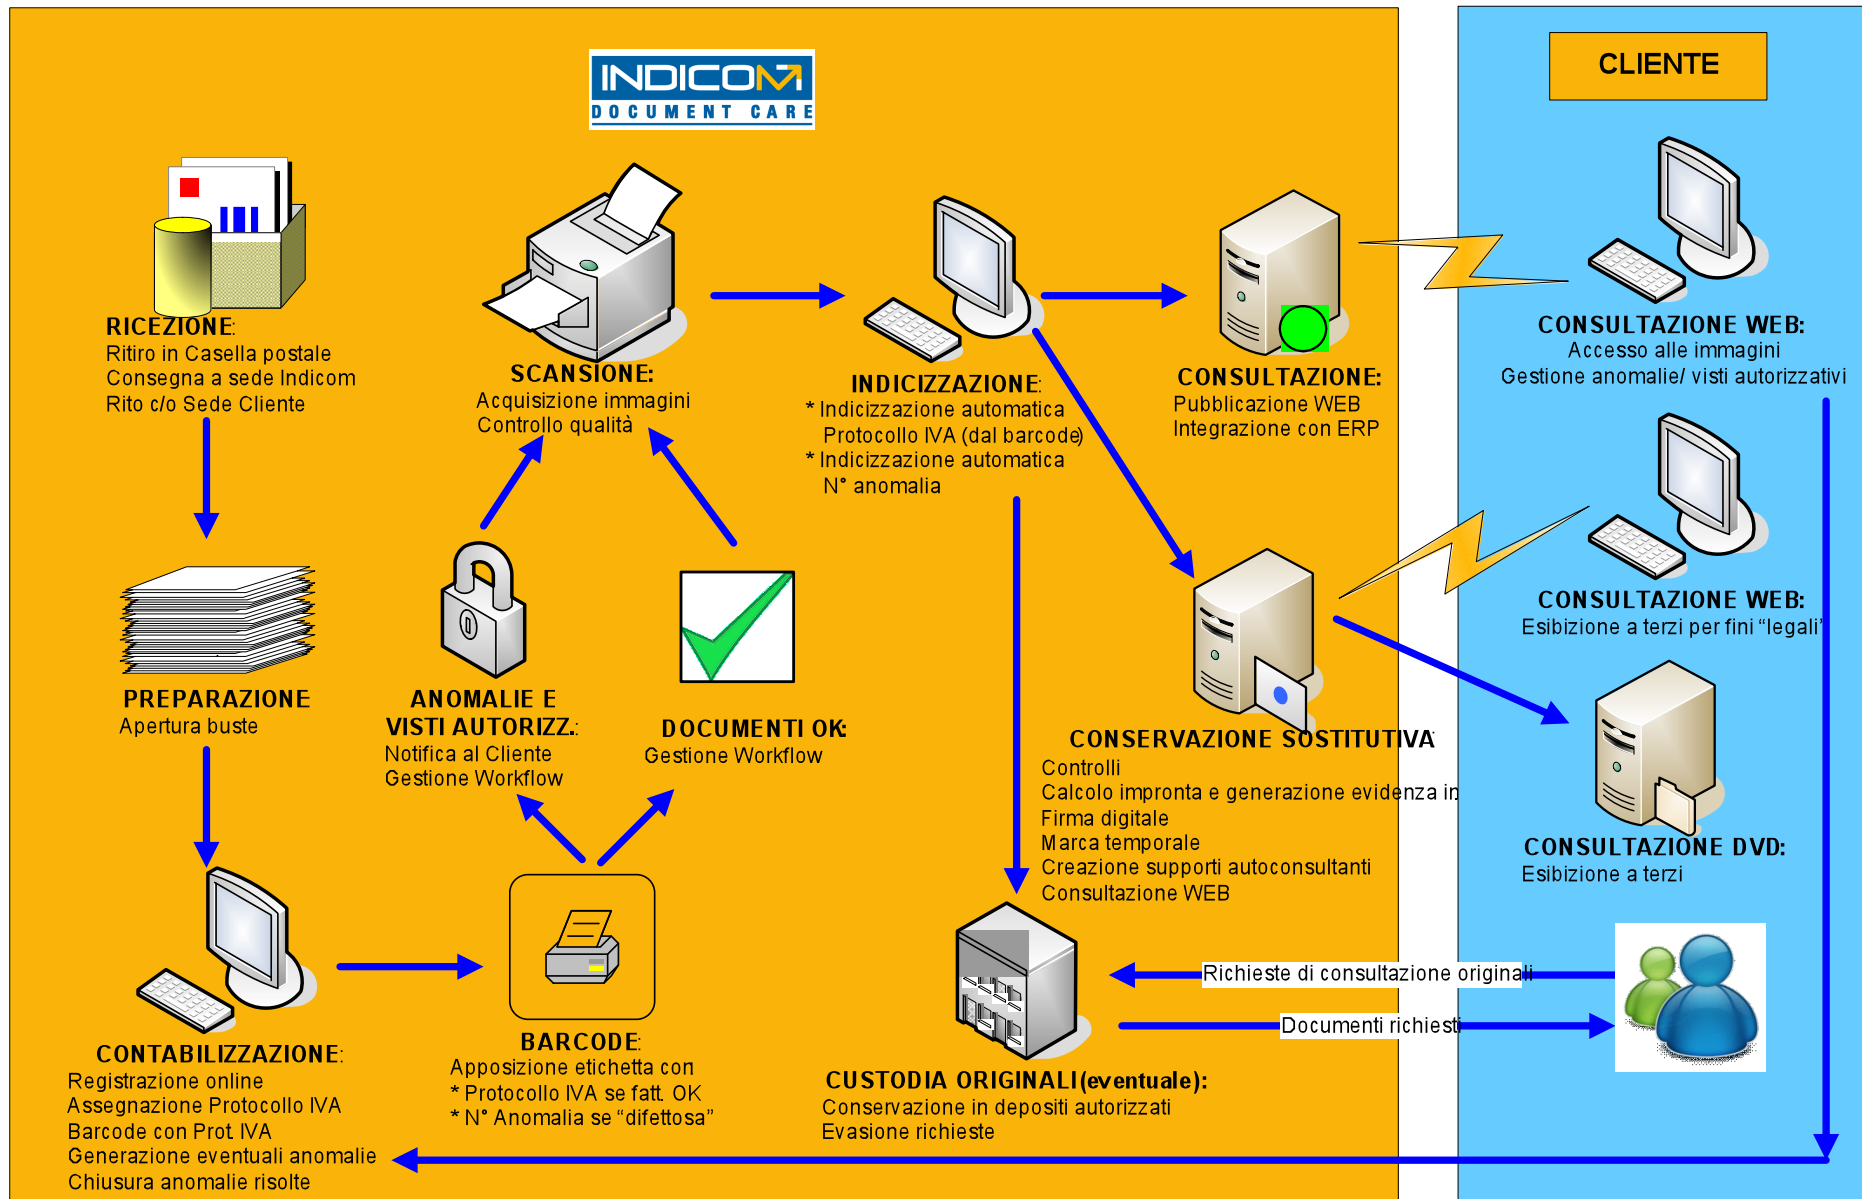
INDICOM
DOCUMENT CARE

CLIENTE

RICEZIONE:
Ritiro in Casella postale
Consegna a sede Indicom
Rito c/o Sede Cliente

SCANSIONE:
Acquisizione immagini
Controllo qualità

INDICIZZAZIONE:
* Indicizzazione automatica
Protocollo IVA (dal barcode)
* Indicizzazione automatica
N° anomalia

CONSULTAZIONE:
Pubblicazione WEB
Integrazione con ERP

CONSULTAZIONE WEB:
Accesso alle immagini
Gestione anomalie/ visti autorizzativi

CONSULTAZIONE WEB:
Esibizione a terzi per fini "legali"

PREPARAZIONE
Apertura buste

ANOMALIE E
VISTI AUTORIZZ.:
Notifica al Cliente
Gestione Workflow

DOCUMENTI OK:
Gestione Workflow

CONSERVAZIONE SOSTITUTIVA
Controlli
Calcolo impronta e generazione evidenza in
Firma digitale
Marca temporale
Creazione supporti autoconsultanti
Consultazione WEB

CONSULTAZIONE DVD:
Esibizione a terzi

Richieste di consultazione originali
Documenti richiesti

CONTABILIZZAZIONE:
Registrazione online
Assegnazione Protocollo IVA
Barcode con Prot IVA
Generazione eventuali anomalie
Chiusura anomalie risolte

BARCODE:
Apposizione etichetta con
* Protocollo IVA se fatt. OK
* N° Anomalia se "difettosa"

CUSTODIA ORIGINALI (eventuale):
Conservazione in depositi autorizzati
Evasione richieste